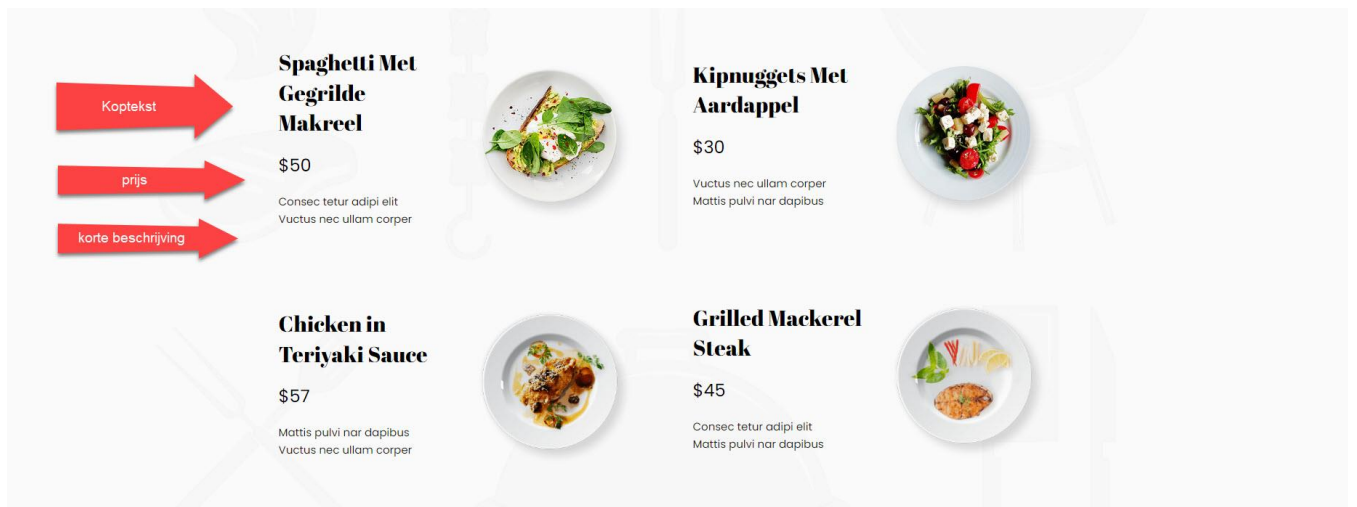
Koptekst

prijs

korte beschrijving

Spaghetti Met Gegrilde Makreel

$50

Consec tetur adipi elit
Vuctus nec ullam corper

Kipnuggets Met Aardappel

$30

Vuctus nec ullam corper
Mattis pulvi nar dapibus

Chicken in Teriyaki Sauce

$57

Mattis pulvi nar dapibus
Vuctus nec ullam corper

Grilled Mackerel Steak

$45

Consec tetur adipi elit
Mattis pulvi nar dapibus